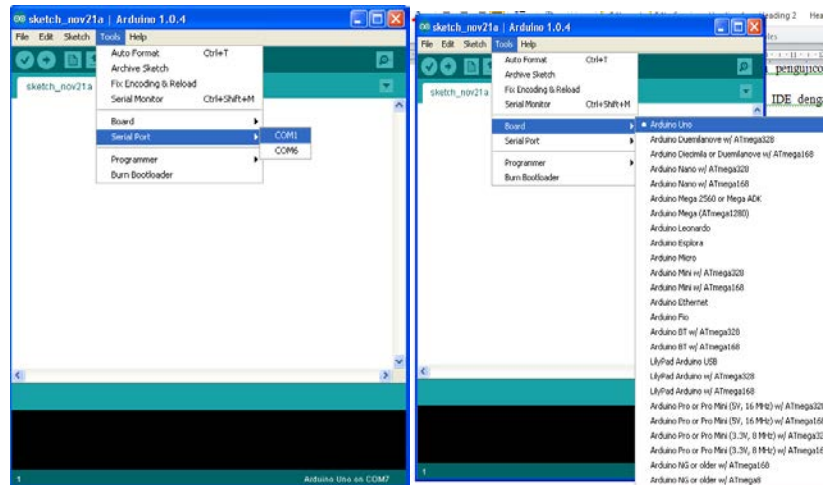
sketch_nov21a | Arduino 1.0.4

File Edit Sketch Tools Help

sketch_nov21a

Auto Format Ctrl+T
Archive Sketch
Fix Encoding & Reload
Serial Monitor Ctrl+Shift+M

Board
Serial Port

COM1
COM6

Programmer
Burn Bootloader

1

Arduino Uno on COM7

sketch_nov21a | Arduino 1.0.4

File Edit Sketch Tools Help

sketch_nov21a

Auto Format Ctrl+T
Archive Sketch
Fix Encoding & Reload
Serial Monitor Ctrl+Shift+M

Board
Serial Port

Programmer
Burn Bootloader

• Arduino Uno
Arduino Duemilanove w/ ATmega328
Arduino Diecimila or Duemilanove w/ ATmega168
Arduino Nano w/ ATmega328
Arduino Nano w/ ATmega168
Arduino Mega 2560 or Mega ADK
Arduino Mega (ATmega1280)
Arduino Leonardo
Arduino Esplora
Arduino Micro
Arduino Mini w/ ATmega328
Arduino Mini w/ ATmega168
Arduino Ethernet
Arduino Fio
Arduino BT w/ ATmega328
Arduino BT w/ ATmega168
LilyPad Arduino USB
LilyPad Arduino w/ ATmega328
LilyPad Arduino w/ ATmega168
Arduino Pro or Pro Mini (5V, 16 MHz) w/ ATmega32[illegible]
Arduino Pro or Pro Mini (5V, 16 MHz) w/ ATmega16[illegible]
Arduino Pro or Pro Mini (3.3V, 8 MHz) w/ ATmega32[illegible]
Arduino Pro or Pro Mini (3.3V, 8 MHz) w/ ATmega16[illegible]
Arduino NG or older w/ ATmega168
Arduino NG or older w/ ATmega8

1

pengujico
IDE denga